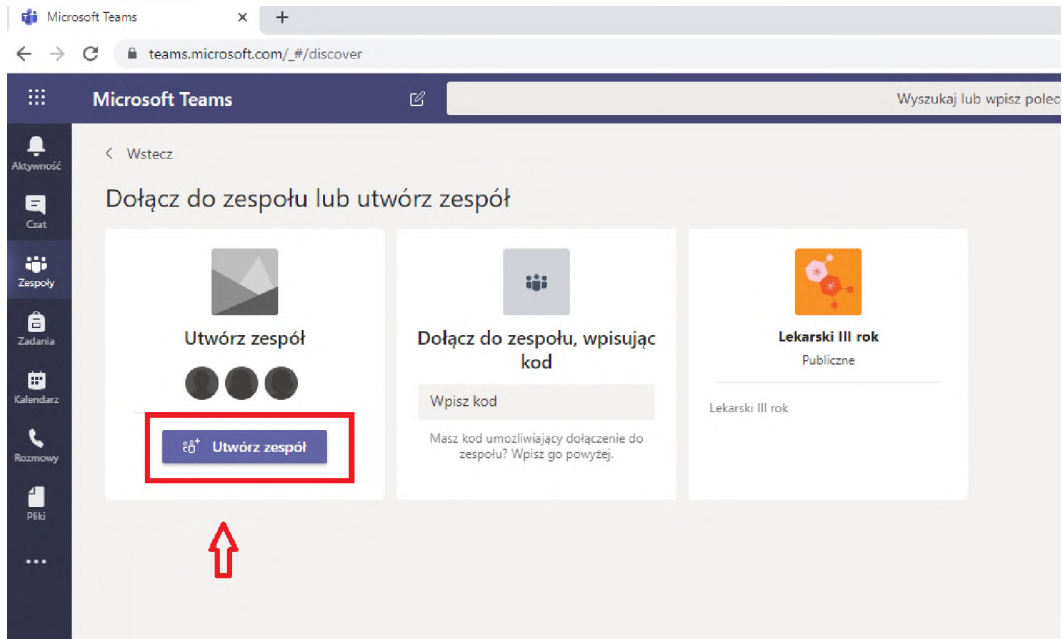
Microsoft Teams ×
+

teams.microsoft.com/_#/discover

Microsoft Teams

Wyszukaj lub wpisz polec

Aktywność

Czat

Zespoły

Zadania

Kalendarz

Rozmowy

Pliki

...

< Wstecz

Dołącz do zespołu lub utwórz zespół

Utwórz zespół

Utwórz zespół

Dołącz do zespołu, wpisując kod

Wpisz kod

Masz kod umożliwiający dołączenie do zespołu? Wpisz go powyżej.

Lekarski III rok

Publiczne

Lekarski III rok